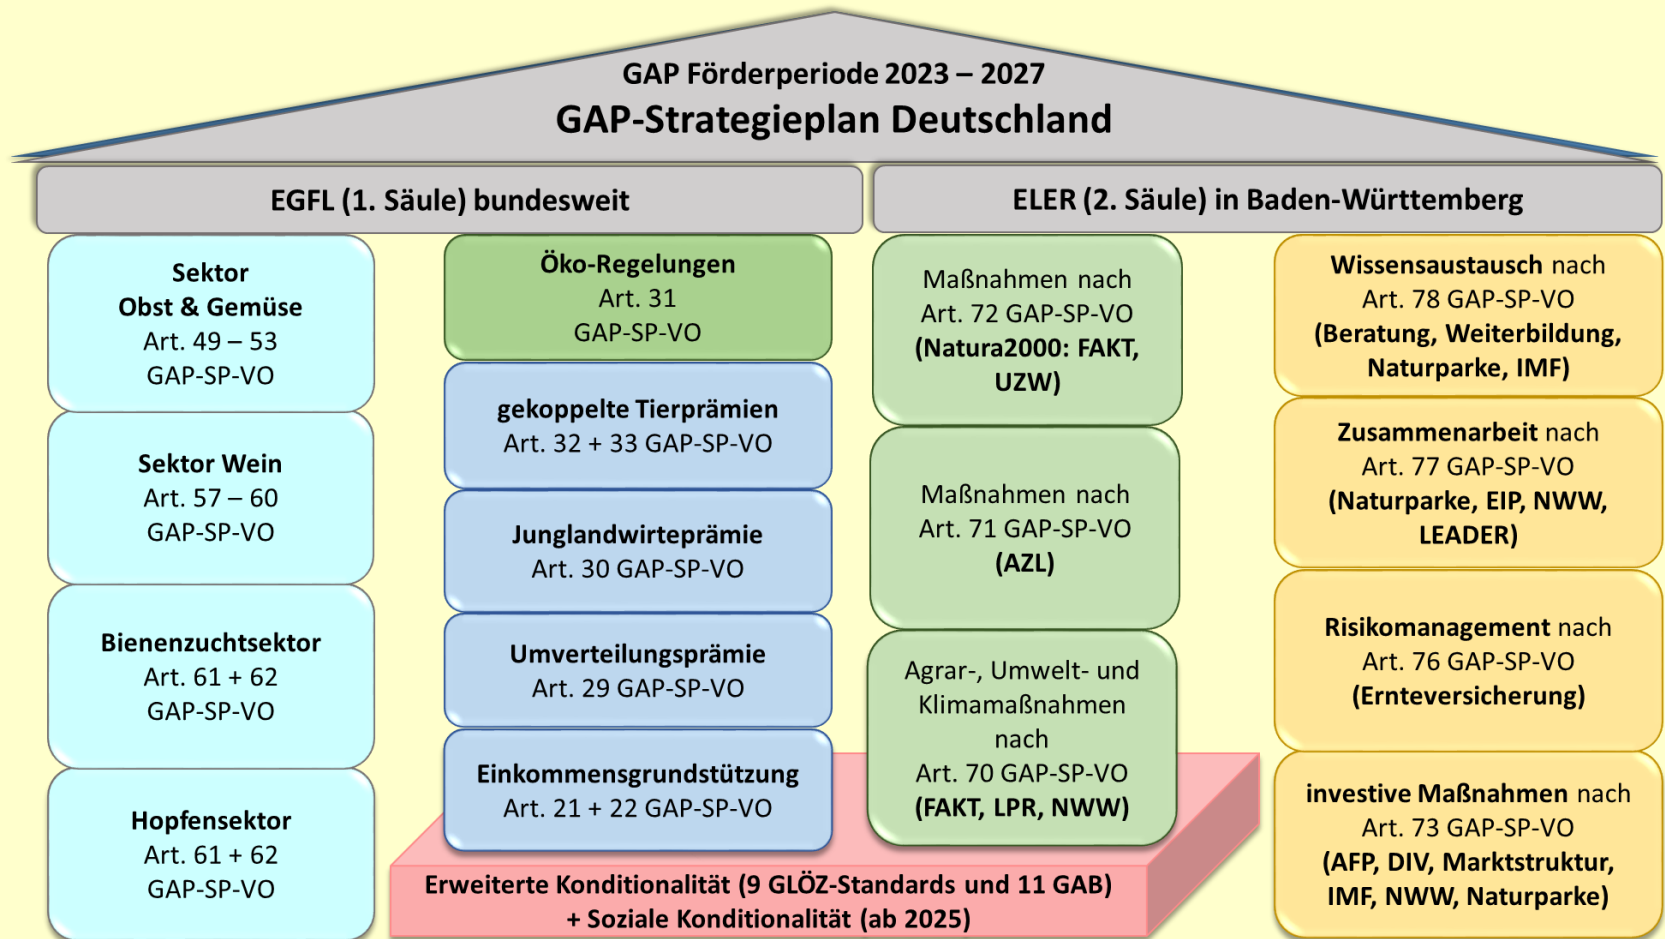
GAP Förderperiode 2023 – 2027

GAP-Strategieplan Deutschland

EGFL (1. Säule) bundesweit

ELER (2. Säule) in Baden-Württemberg

Sektor Obst & Gemüse Art. 49 – 53 GAP-SP-VO

Sektor Wein Art. 57 – 60 GAP-SP-VO

Bienenzuchtsektor Art. 61 + 62 GAP-SP-VO

Hopfensektor Art. 61 + 62 GAP-SP-VO

Öko-Regelungen Art. 31 GAP-SP-VO

gekoppelte Tierprämien Art. 32 + 33 GAP-SP-VO

Junglandwirteprämie Art. 30 GAP-SP-VO

Umverteilungsprämie Art. 29 GAP-SP-VO

Einkommensgrundstützung Art. 21 + 22 GAP-SP-VO

Maßnahmen nach Art. 72 GAP-SP-VO (Natura2000: FAKT, UZW)

Maßnahmen nach Art. 71 GAP-SP-VO (AZL)

Agrar-, Umwelt- und Klimamaßnahmen nach Art. 70 GAP-SP-VO (FAKT, LPR, NWW)

Wissensaustausch nach Art. 78 GAP-SP-VO (Beratung, Weiterbildung, Naturparke, IMF)

Zusammenarbeit nach Art. 77 GAP-SP-VO (Naturparke, EIP, NWW, LEADER)

Risikomanagement nach Art. 76 GAP-SP-VO (Ernteversicherung)

investive Maßnahmen nach Art. 73 GAP-SP-VO (AFP, DIV, Marktstruktur, IMF, NWW, Naturparke)

Erweiterte Konditionalität (9 GLÖZ-Standards und 11 GAB) + Soziale Konditionalität (ab 2025)